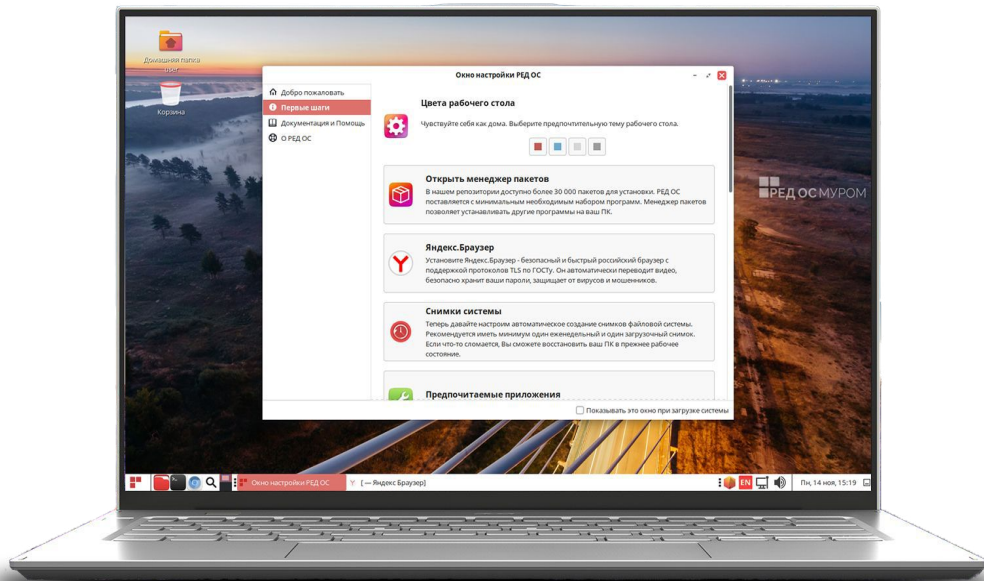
Домашняя папка user

Корзина

Окно настройки РЕД ОС

Добро пожаловать
Первые шаги
Документация и Помощь
О РЕД ОС

Цвета рабочего стола

Чувствуйте себя как дома. Выберите предпочтительную тему рабочего стола.

Открыть менеджер пакетов

В нашем репозитории доступно более 30 000 пакетов для установки. РЕД ОС поставляется с минимальным необходимым набором программ. Менеджер пакетов позволяет устанавливать другие программы на ваш ПК.

Яндекс.Браузер

Установите Яндекс.Браузер - безопасный и быстрый российский браузер с поддержкой протоколов TLS по ГОСТу. Он автоматически переводит видео, безопасно хранит ваши пароли, защищает от вирусов и мошенников.

Снимки системы

Теперь давайте настроим автоматическое создание снимков файловой системы. Рекомендуется иметь минимум один еженедельный и один загрузочный снимок. Если что-то сломается, Вы сможете восстановить ваш ПК в прежнее рабочее состояние.

Предпочитаемые приложения

Показывать это окно при загрузке системы

РЕД ОС МУРОМ

Окно настройки РЕД ОС
[ — Яндекс Браузер]
EN
Пн, 14 ноя, 15:19